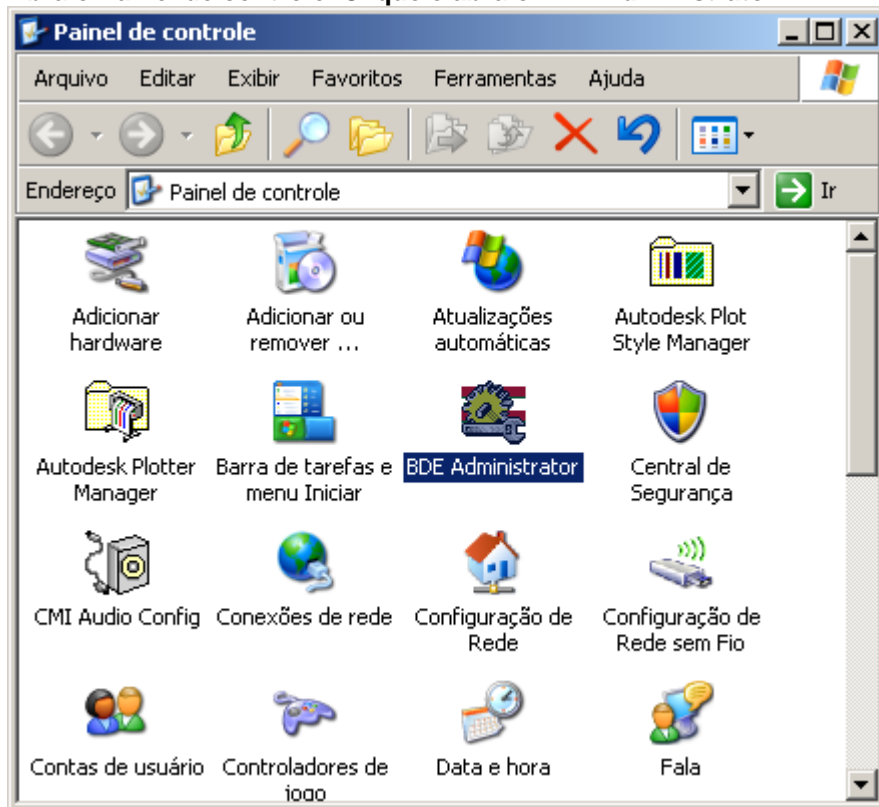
Painel de controle

Arquivo Editar Exibir Favoritos Ferramentas Ajuda

Endereço Painel de controle Ir

Adicionar hardware

Adicionar ou remover ...

Atualizações automáticas

Autodesk Plot Style Manager

Autodesk Plotter Manager

Barra de tarefas e menu Iniciar

BDE Administrator

Central de Segurança

CMI Audio Config

Conexões de rede

Configuração de Rede

Configuração de Rede sem Fio

Contas de usuário

Controladores de jogo

Data e hora

Fala